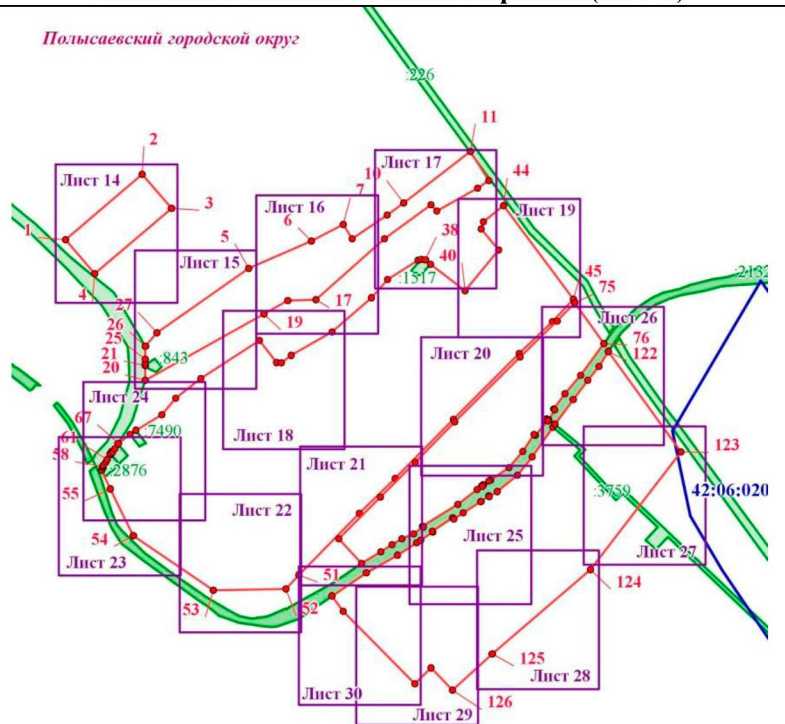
Полысаевский городской округ

:226
11
Лист 17
44
10
7
Лист 14
2
3
Лист 16
Лист 19
1
6
5
38
Лист 15
40
4
:1517
:2132
45
75
27
17
26
25
19
Лист 26
21
:843
20
76
122
Лист 20
Лист 24
67
:7490
61
Лист 18
123
58
:2876
Лист 21
55
Лист 22
:3759
42:06:020
54
Лист 25
Лист 23
Лист 27
51
124
53
52
125
Лист 28
Лист 30
126
Лист 29